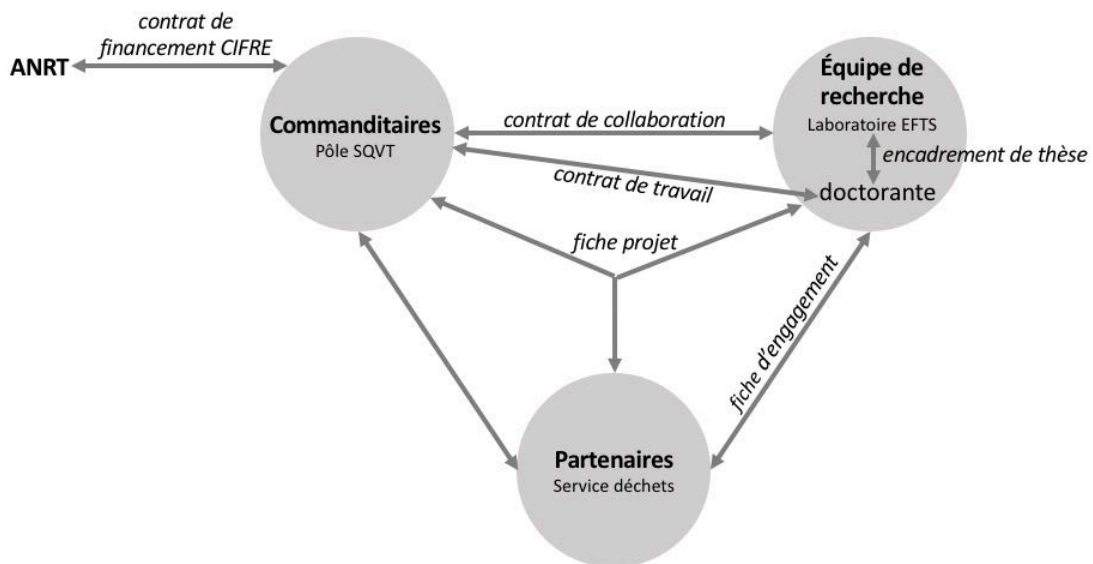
contrat de financement CIFRE

ANRT

Commanditaires
Pôle SQVT

contrat de collaboration

Équipe de recherche
Laboratoire EFTS

encadrement de thèse

contrat de travail

doctorante

fiche projet

fiche d'engagement

Partenaires
Service déchets